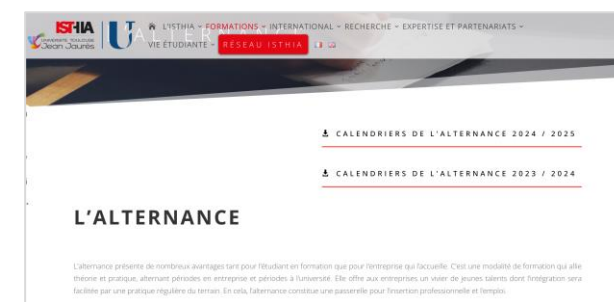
ISTHIA
UNIVERSITÉ TOULOUSE Jean Jaurès
L'ISTHIA ▾ FORMATIONS ▾ INTERNATIONAL ▾ RECHERCHE ▾ EXPERTISE ET PARTENARIATS ▾
VIE ÉTUDIANTE ▾ RÉSEAU ISTHIA

CALENDRIERS DE L'ALTERNANCE 2024 / 2025

CALENDRIERS DE L'ALTERNANCE 2023 / 2024

L'ALTERNANCE

L'alternance présente de nombreux avantages tant pour l'étudiant en formation que pour l'entreprise qui l'accueille. C'est une modalité de formation qui allie théorie et pratique, alternant périodes en entreprise et périodes à l'université. Elle offre aux entreprises un vivier de jeunes talents dont l'intégration sera facilitée par une pratique régulière du terrain. En cela, l'alternance constitue une passerelle pour l'insertion professionnelle et l'emploi.